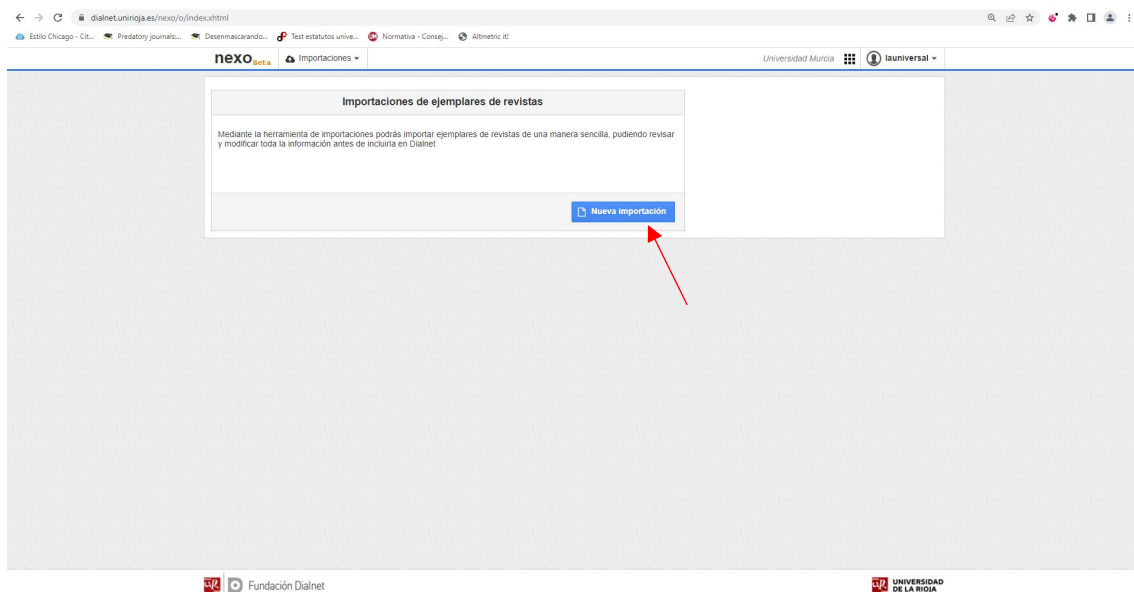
dialnet.unirioja.es/nexo/o/index.xhtml

Estilo Chicago - Cit... Predatory journals:... Desenmascarando... Test estatutos unive... Normativa - Consej... Altmetric it!

nexo Beta Importaciones

Universidad Murcia launiversal

Importaciones de ejemplares de revistas

Mediante la herramienta de importaciones podrás importar ejemplares de revistas de una manera sencilla, pudiendo revisar y modificar toda la información antes de incluirla en Dialnet

Nueva importación

Fundación Dialnet

UNIVERSIDAD DE LA RIOJA